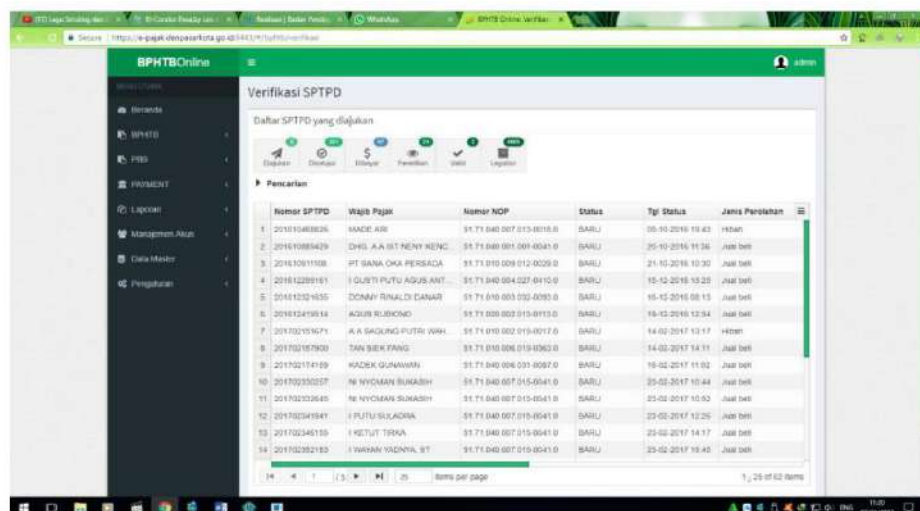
Secure | https://e-pajak.denpasarkota.go.id:8443/#/bphtb/verifikasi

BPHTBOnline

admin

Beranda
BPHTB
PBB
PAYMENT
Laporan
Manajemen Akun
Data Master
Pengaturan

Verifikasi SPTPD

Daftar SPTPD yang diajukan

Diajukan Ditolak Dibayar Penelitian Valid Legalisir

Pencarian

| | Nomor SPTPD | Wajib Pajak | Nomor NOP | Status | Tgl Status | Jenis Perolehan |
|---|---|---|---|---|---|---|
| 1 | 201610468626 | MADE ARI | 51.71.040.007.013-0016.0 | BARU | 05-10-2016 10:43 | Hibah |
| 2 | 201610889429 | DHIG. A.A IST NENY KENC... | 51.71.040.001.001-0041.0 | BARU | 20-10-2016 11:36 | Jual beli |
| 3 | 201610911108 | PT SANA OKA PERSADA | 51.71.010.009.012-0029.0 | BARU | 21-10-2016 10:30 | Jual beli |
| 4 | 201612289161 | I GUSTI PUTU AGUS ANT... | 51.71.040.004.027-0410.0 | BARU | 15-12-2016 15:23 | Jual beli |
| 5 | 201612324655 | DONNY RINALDI DANAR | 51.71.010.003.032-0093.0 | BARU | 15-12-2016 08:13 | Jual beli |
| 6 | 201612419514 | AGUS RUBIONO | 51.71.030.003.013-0113.0 | BARU | 15-12-2016 12:54 | Jual beli |
| 7 | 201702159671 | A A SAGUNG PUTRI WAH... | 51.71.010.002.013-0017.0 | BARU | 14-02-2017 13:17 | Hibah |
| 8 | 201702167909 | TAN BIEK FANG | 51.71.010.006.013-0363.0 | BARU | 14-02-2017 14:11 | Jual beli |
| 9 | 201702174169 | KADEK GUNAWAN | 51.71.040.006.031-0087.0 | BARU | 16-02-2017 11:02 | Jual beli |
| 10 | 201702330257 | NI NYOMAN SUKASIH | 51.71.040.007.015-0041.0 | BARU | 23-02-2017 10:44 | Jual beli |
| 11 | 201702332645 | NI NYOMAN SUKASIH | 51.71.040.007.015-0041.0 | BARU | 23-02-2017 10:52 | Jual beli |
| 12 | 201702341841 | I PUTU SULADRA | 51.71.040.007.015-0041.0 | BARU | 23-02-2017 12:25 | Jual beli |
| 13 | 201702345155 | I KETUT TIRKA | 51.71.040.007.015-0041.0 | BARU | 23-02-2017 14:17 | Jual beli |
| 14 | 201702352183 | I WAYAN YADNYA, ST | 51.71.040.007.015-0041.0 | BARU | 23-02-2017 16:45 | Jual beli |

1 / 5 25 items per page

1 - 25 of 62 items